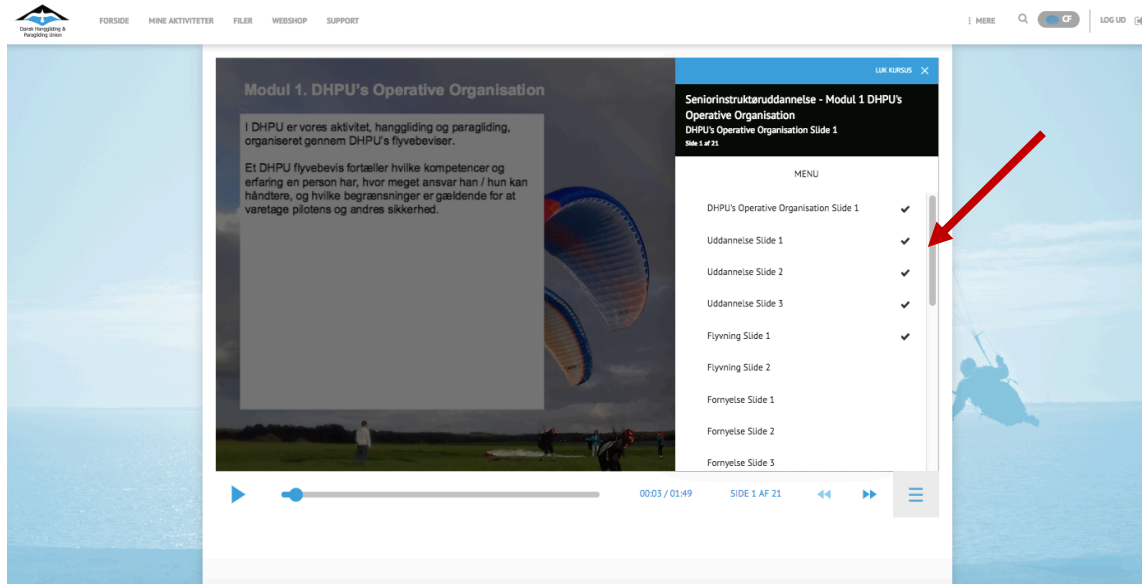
Dansk Hanggliding & Paragliding Union

FORSIDE MINE AKTIVITETER FILER WEBSHOP SUPPORT

⋮ MERE CF LOG UD

Modul 1. DHPU's Operative Organisation

I DHPU er vores aktivitet, hanggliding og paragliding, organiseret gennem DHPU's flyvebeviser.

Et DHPU flyvebevis fortæller hvilke kompetencer og erfaring en person har, hvor meget ansvar han / hun kan håndtere, og hvilke begrænsninger er gældende for at varetage pilotens og andres sikkerhed.

LUK KURSUS

Seniorinstruktøruddannelse - Modul 1 DHPU's Operative Organisation
DHPU's Operative Organisation Slide 1
Side 1 af 21

MENU

DHPU's Operative Organisation Slide 1
Uddannelse Slide 1
Uddannelse Slide 2
Uddannelse Slide 3
Flyvning Slide 1
Flyvning Slide 2
Fornyelse Slide 1
Fornyelse Slide 2
Fornyelse Slide 3

00:03 / 01:49 SIDE 1 AF 21